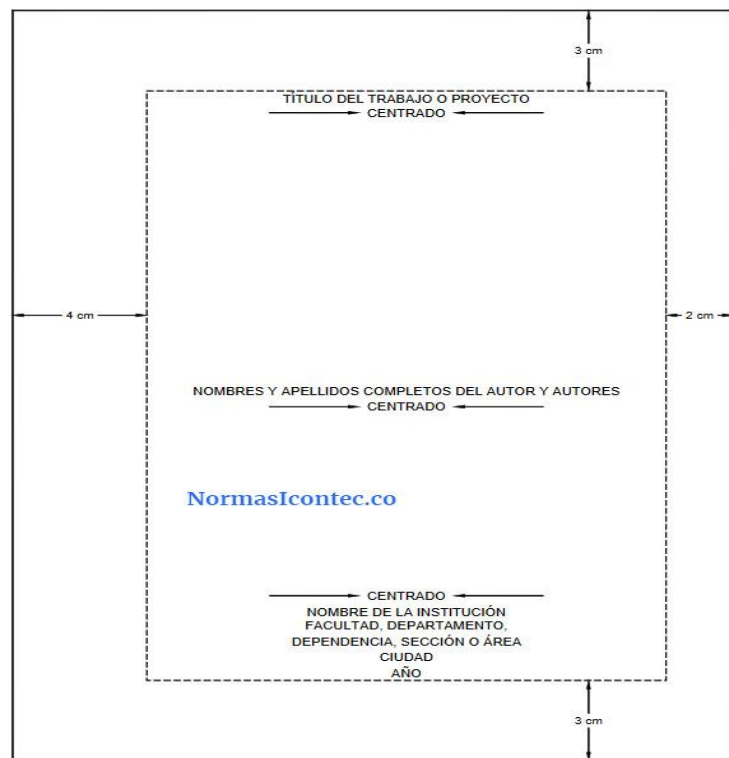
3 cm

TITULO DEL TRABAJO O PROYECTO
CENTRADO

4 cm

2 cm

NOMBRES Y APELLIDOS COMPLETOS DEL AUTOR Y AUTORES
CENTRADO

NormasIcontec.co

CENTRADO
NOMBRE DE LA INSTITUCIÓN
FACULTAD, DEPARTAMENTO,
DEPENDENCIA, SECCIÓN O ÁREA
CIUDAD
AÑO

3 cm